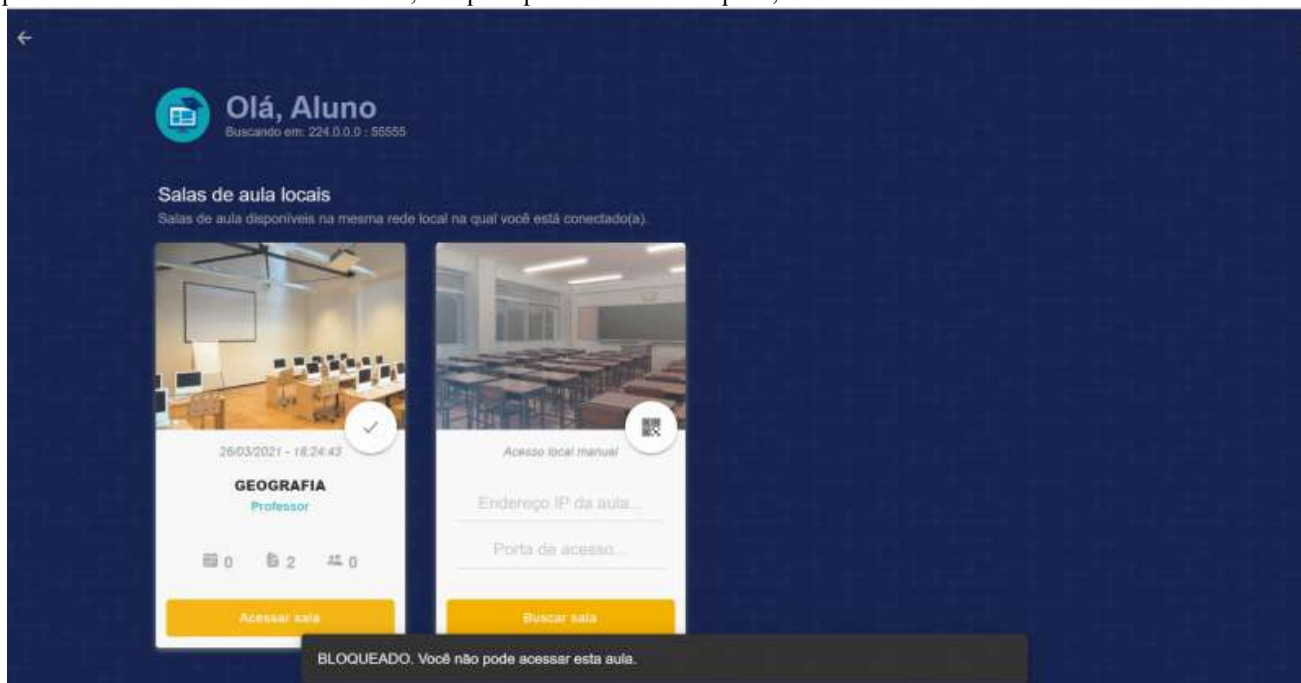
Olá, Aluno
Buscando em: 224.0.0.0 : 55555

Salas de aula locais
Salas de aula disponíveis na mesma rede local na qual você está conectado(a).

26/03/2021 - 18:24:43

GEOGRAFIA
Professor

0 2 0

Acessar sala

Acesso local manual

Endereço IP da aula...

Porta de acesso...

Buscar sala

BLOQUEADO. Você não pode acessar esta aula.